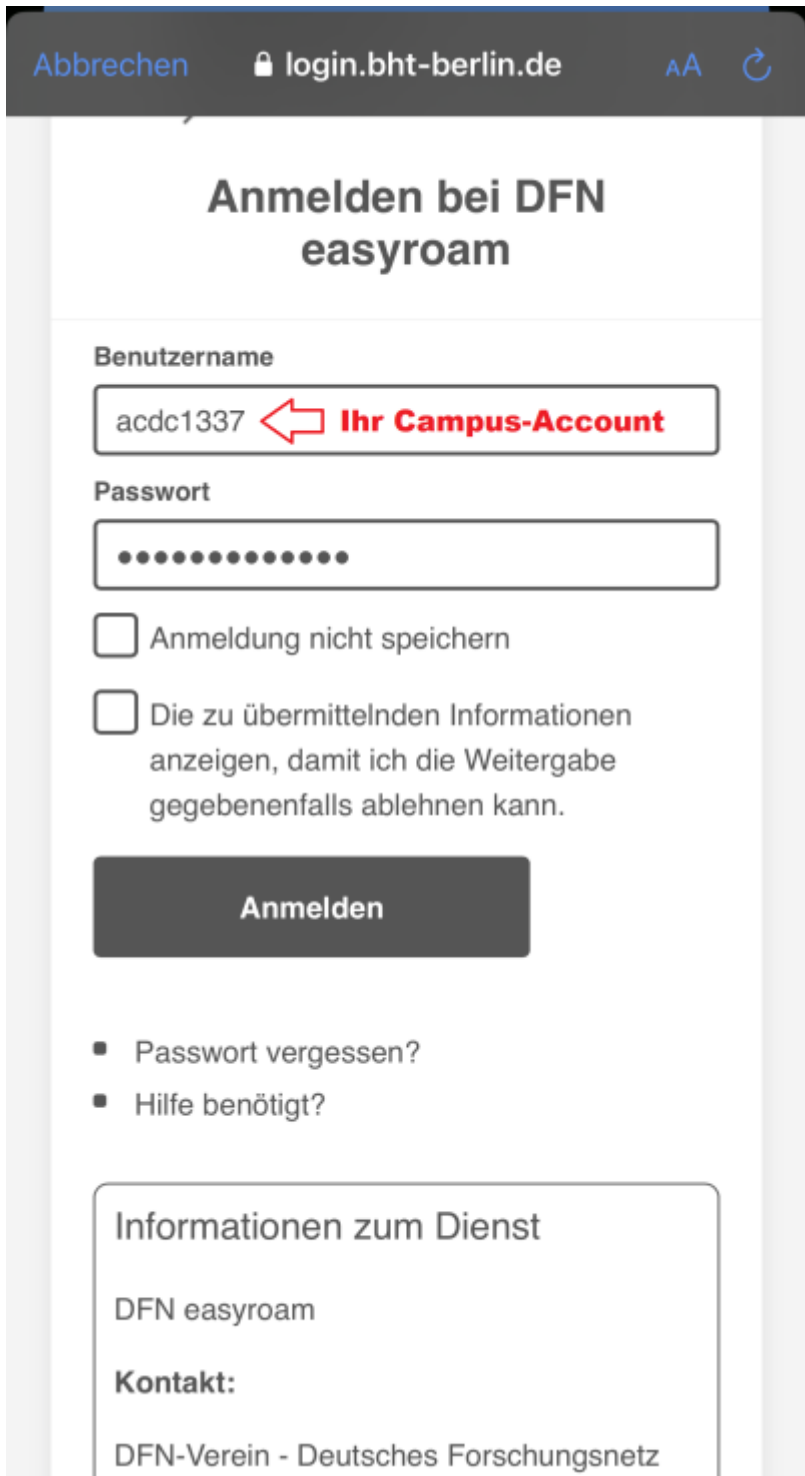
Abbrechen login.bht-berlin.de AA

Anmelden bei DFN easyroam

Benutzername

acdc1337 Ihr Campus-Account

Passwort

•••••••••••••

Anmeldung nicht speichern

Die zu übermittelnden Informationen anzeigen, damit ich die Weitergabe gegebenenfalls ablehnen kann.

Anmelden

- Passwort vergessen?
- Hilfe benötigt?

Informationen zum Dienst

DFN easyroam

Kontakt:

DFN-Verein - Deutsches Forschungsnetz